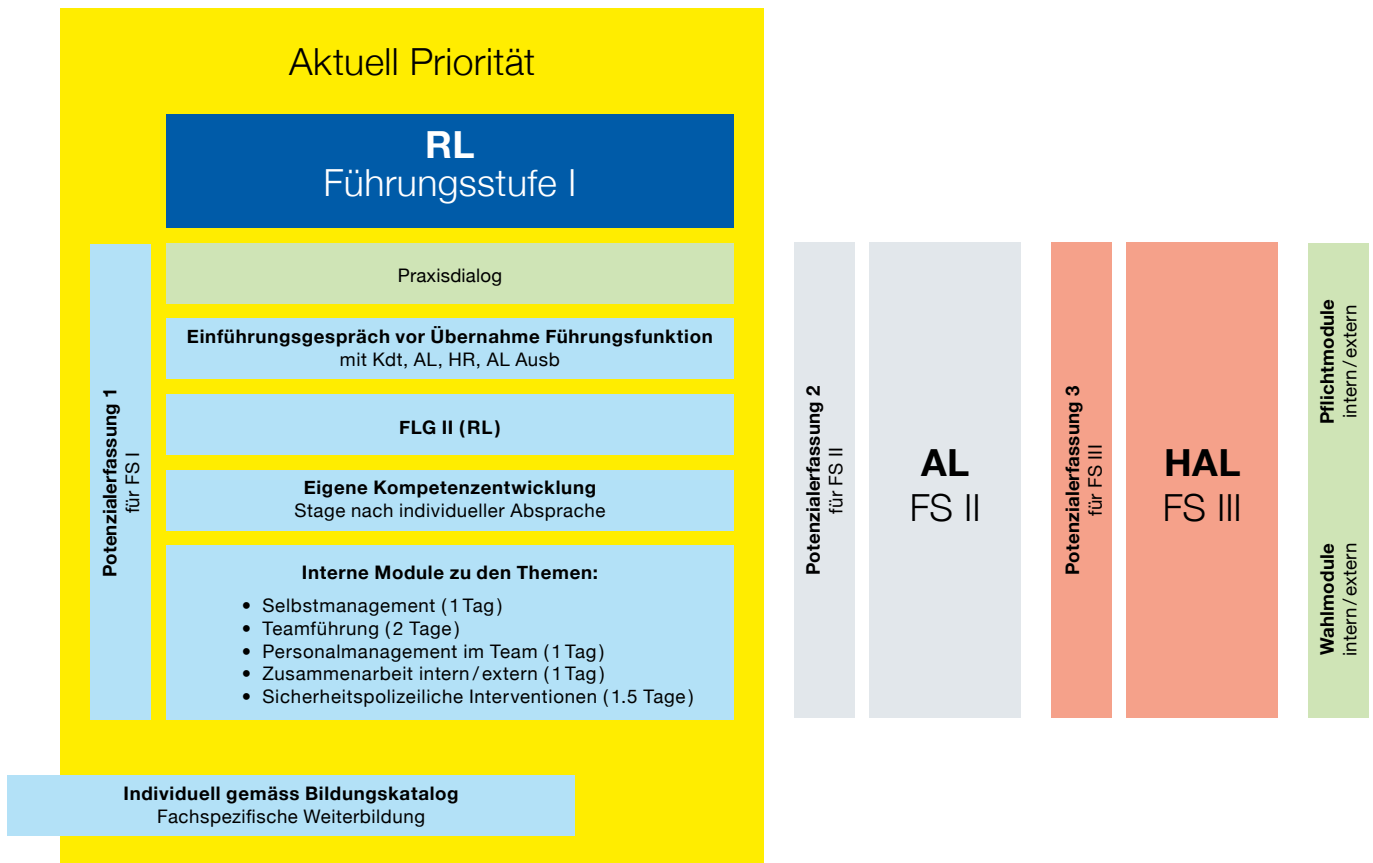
Aktuell Priorität

**RL**
Führungsstufe I

**Potenzialerfassung 1**
für FS I

Praxisdialog

**Einführungsgespräch vor Übernahme Führungsfunktion**
mit Kdt, AL, HR, AL Ausb

**FLG II (RL)**

**Eigene Kompetenzentwicklung**
Stage nach individueller Absprache

**Interne Module zu den Themen:**
- Selbstmanagement (1 Tag)
- Teamführung (2 Tage)
- Personalmanagement im Team (1 Tag)
- Zusammenarbeit intern / extern (1 Tag)
- Sicherheitspolizeiliche Interventionen (1.5 Tage)

**Individuell gemäss Bildungskatalog**
Fachspezifische Weiterbildung

**Potenzialerfassung 2**
für FS II

**AL**
FS II

**Potenzialerfassung 3**
für FS III

**HAL**
FS III

**Pflichtmodule**
intern / extern

**Wahlmodule**
intern / extern